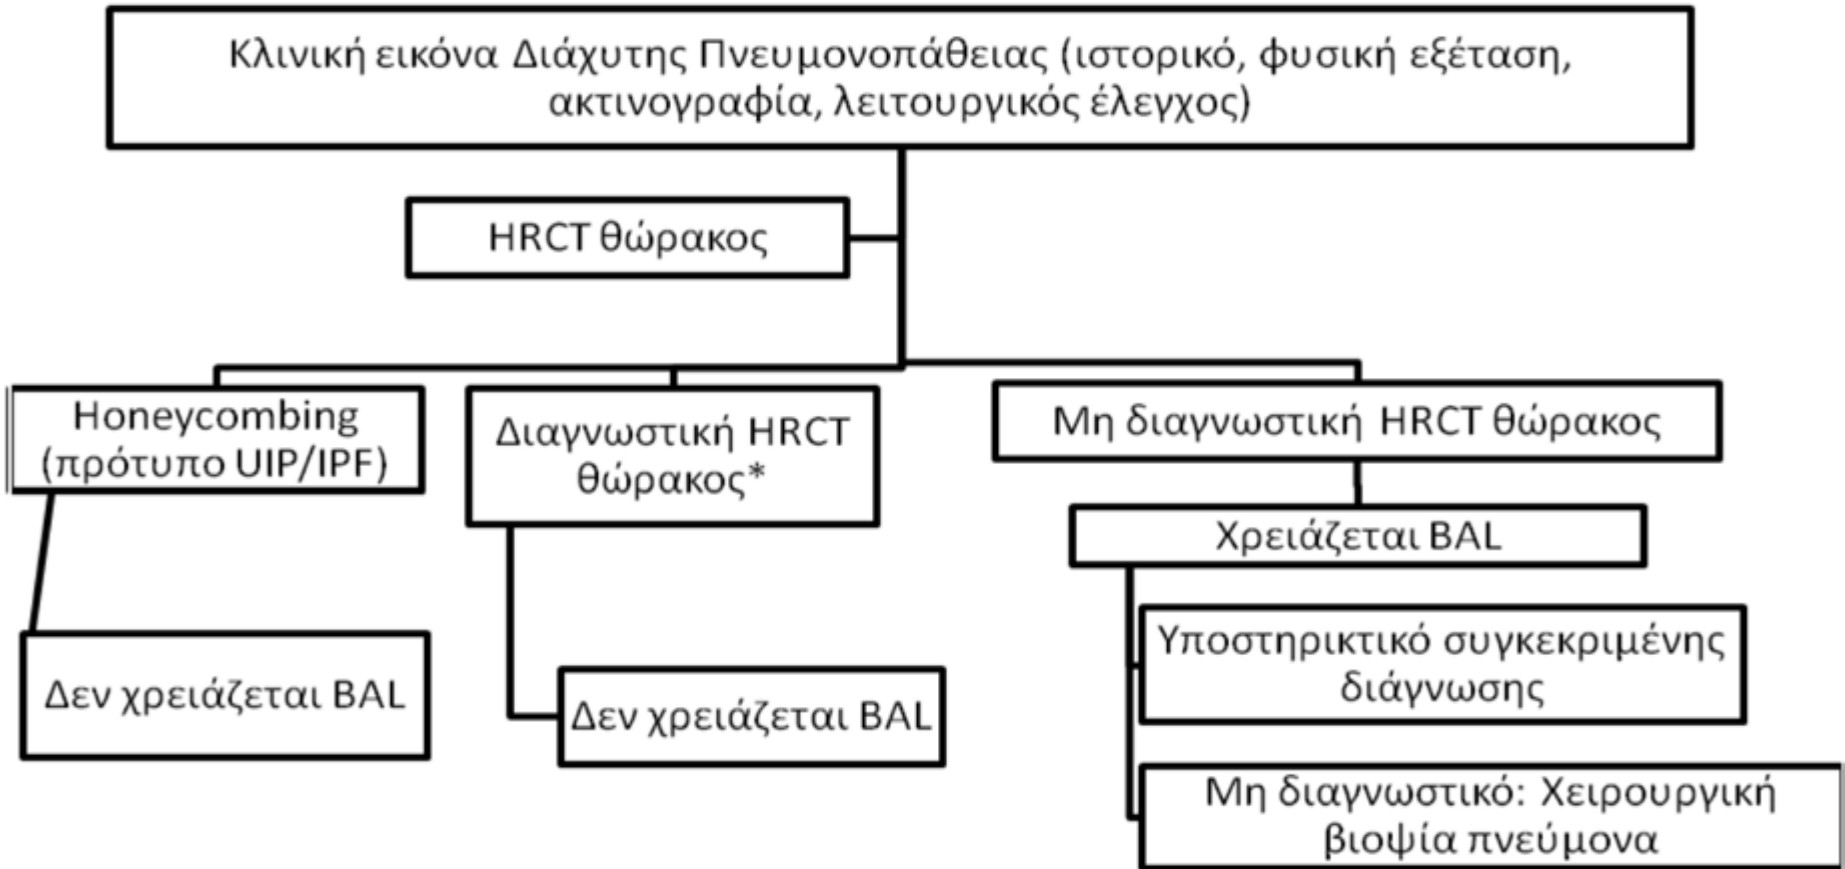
Κλινική εικόνα Διάχυτης Πνευμονοπάθειας (ιστορικό, φυσική εξέταση, ακτινογραφία, λειτουργικός έλεγχος)

HRCT θώρακος

Honeycombing (πρότυπο UIP/IPF)

Διαγνωστική HRCT θώρακος*

Μη διαγνωστική HRCT θώρακος

Χρειάζεται BAL

Υποστηρικτικό συγκεκριμένης διάγνωσης

Μη διαγνωστικό: Χειρουργική βιοψία πνεύμονα

Δεν χρειάζεται BAL

Δεν χρειάζεται BAL